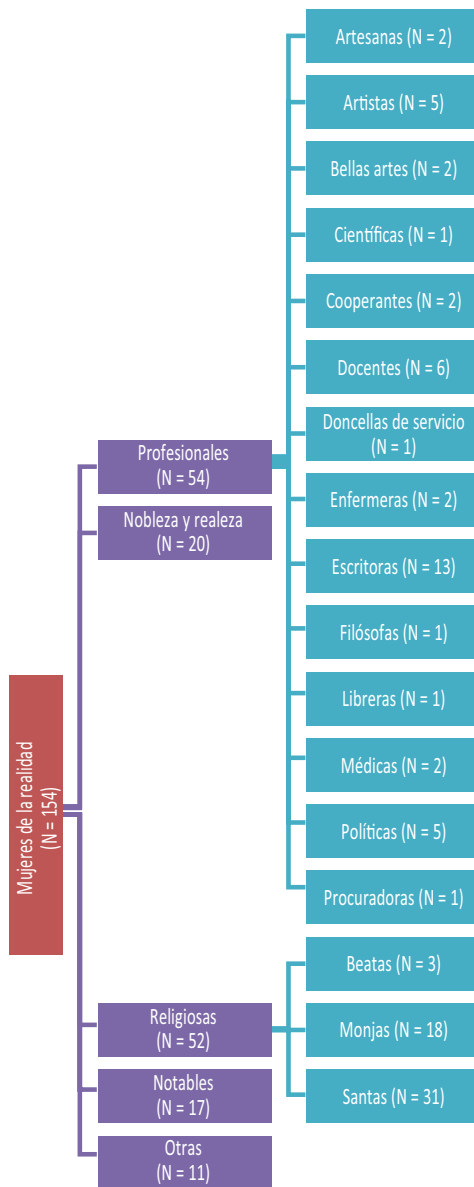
Mujeres de la realidad
(N = 154)

Profesionales
(N = 54)

Nobleza y realeza
(N = 20)

Religiosas
(N = 52)

Notables
(N = 17)

Otras
(N = 11)

Artesanas (N = 2)

Artistas (N = 5)

Bellas artes (N = 2)

Científicas (N = 1)

Cooperantes (N = 2)

Docentes (N = 6)

Doncellas de servicio
(N = 1)

Enfermeras (N = 2)

Escritoras (N = 13)

Filósofas (N = 1)

Libreras (N = 1)

Médicas (N = 2)

Políticas (N = 5)

Procuradoras (N = 1)

Beatas (N = 3)

Monjas (N = 18)

Santas (N = 31)